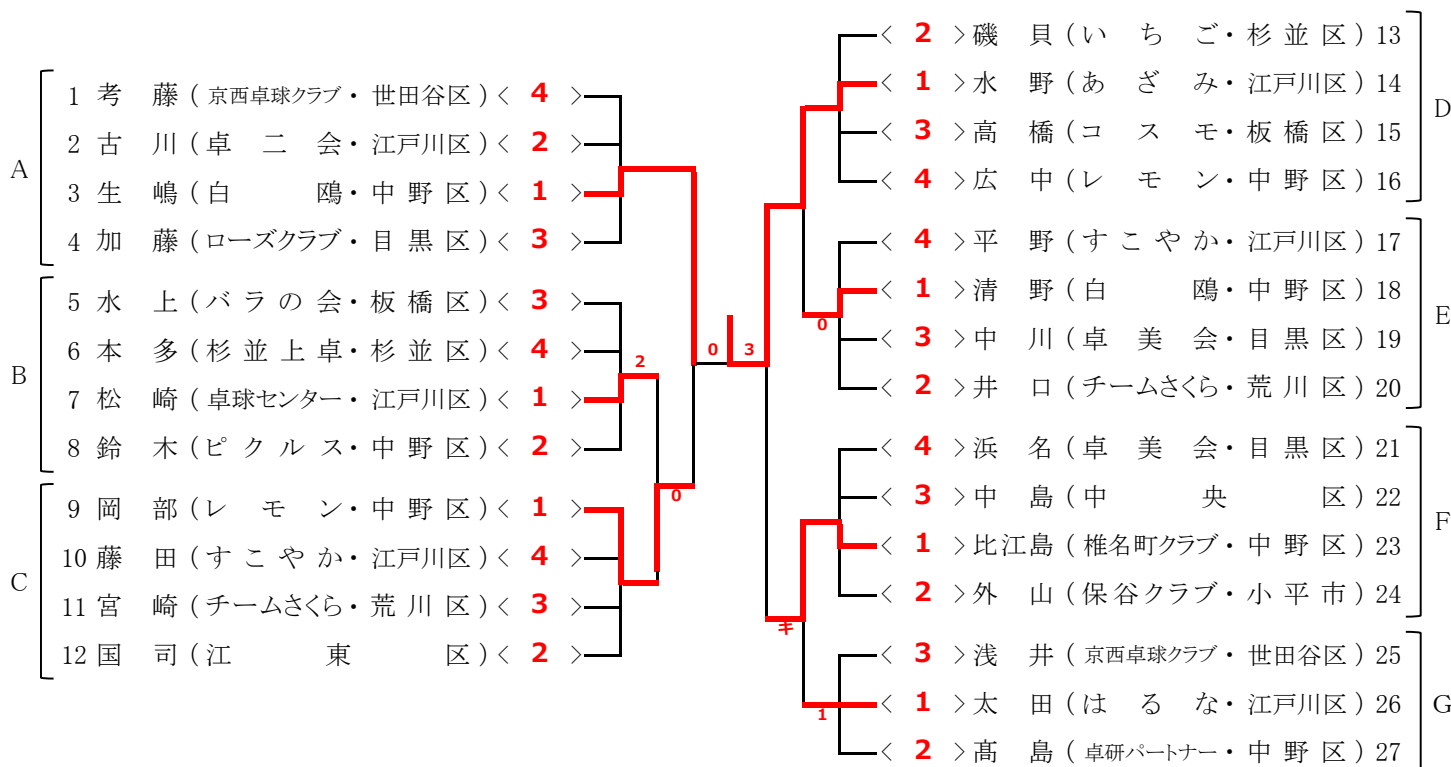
A
1 考 藤（京西卓球クラブ・世田谷区）＜ 4 ＞
2 古 川（卓 二 会・江戸川区）＜ 2 ＞
3 生 嶋（白 鴎・中野区）＜ 1 ＞
4 加 藤（ローズクラブ・目黒区）＜ 3 ＞

B
5 水 上（バラの会・板橋区）＜ 3 ＞
6 本 多（杉並上卓・杉並区）＜ 4 ＞
7 松 崎（卓球センター・江戸川区）＜ 1 ＞
8 鈴 木（ピクルス・中野区）＜ 2 ＞

C
9 岡 部（レモン・中野区）＜ 1 ＞
10 藤 田（すこやか・江戸川区）＜ 4 ＞
11 宮 崎（チームさくら・荒川区）＜ 3 ＞
12 国 司（江 東 区）＜ 2 ＞

2
0
0 3
0
キ
1

D
＜ 2 ＞磯 貝（いちご・杉並区）13
＜ 1 ＞水 野（あざみ・江戸川区）14
＜ 3 ＞高 橋（コスモ・板橋区）15
＜ 4 ＞広 中（レモン・中野区）16

E
＜ 4 ＞平 野（すこやか・江戸川区）17
＜ 1 ＞清 野（白 鴎・中野区）18
＜ 3 ＞中 川（卓 美 会・目黒区）19
＜ 2 ＞井 口（チームさくら・荒川区）20

F
＜ 4 ＞浜 名（卓 美 会・目黒区）21
＜ 3 ＞中 島（中 央 区）22
＜ 1 ＞比江島（椎名町クラブ・中野区）23
＜ 2 ＞外 山（保谷クラブ・小平市）24

G
＜ 3 ＞浅 井（京西卓球クラブ・世田谷区）25
＜ 1 ＞太 田（はるな・江戸川区）26
＜ 2 ＞髙 島（卓研パートナー・中野区）27